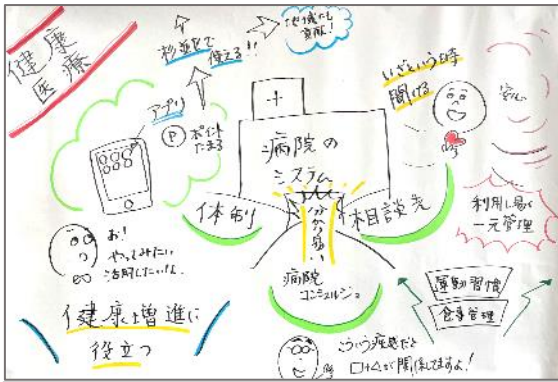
健康
医療

移転で使える!!

7店舗でも可能!

いざという時聞ける

安心

アプリ

P ポイントたまる

病院のシステム

体制

相談先

分かりやすい

利用しやすい
一元管理

お!
やってみたい
活用したいな。

病院コンシェルジュ

運動習慣

食事管理

健康増進に役立つ

こういう症状だと
○○に関係してますよ!